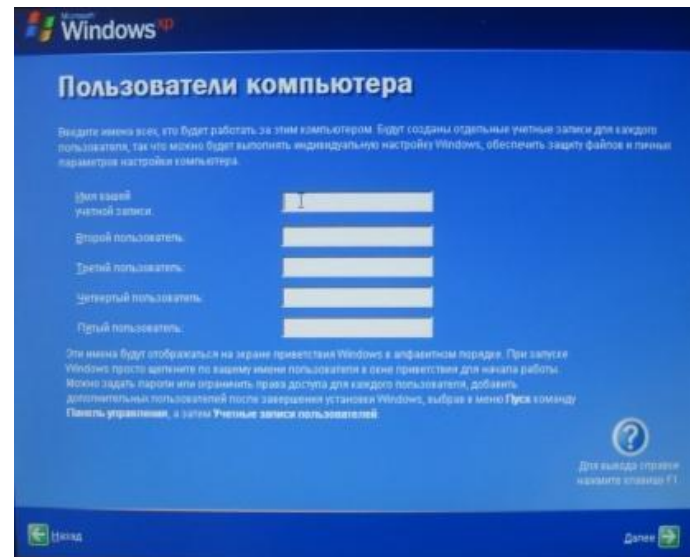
Microsoft Windows xp

Пользователи компьютера

Введите имена всех, кто будет работать за этим компьютером. Будут созданы отдельные учетные записи для каждого пользователя, так что можно будет выполнить индивидуальную настройку Windows, обеспечить защиту файлов и личных параметров настройки компьютера.

Имя вашей учетной записи:

Второй пользователь:

Третий пользователь:

Четвертый пользователь:

Пятый пользователь:

Эти имена будут отображаться на экране приветствия Windows в алфавитном порядке. При запуске Windows просто щелкните по вашему имени пользователя в окне приветствия для начала работы. Можно задать пароли или ограничить права доступа для каждого пользователя, добавить дополнительных пользователей после завершения установки Windows, выбрав в меню **Пуск** команду **Панель управления**, а затем **Учетные записи пользователей**.

Для вывода справки нажмите клавишу F1

Назад

Далее